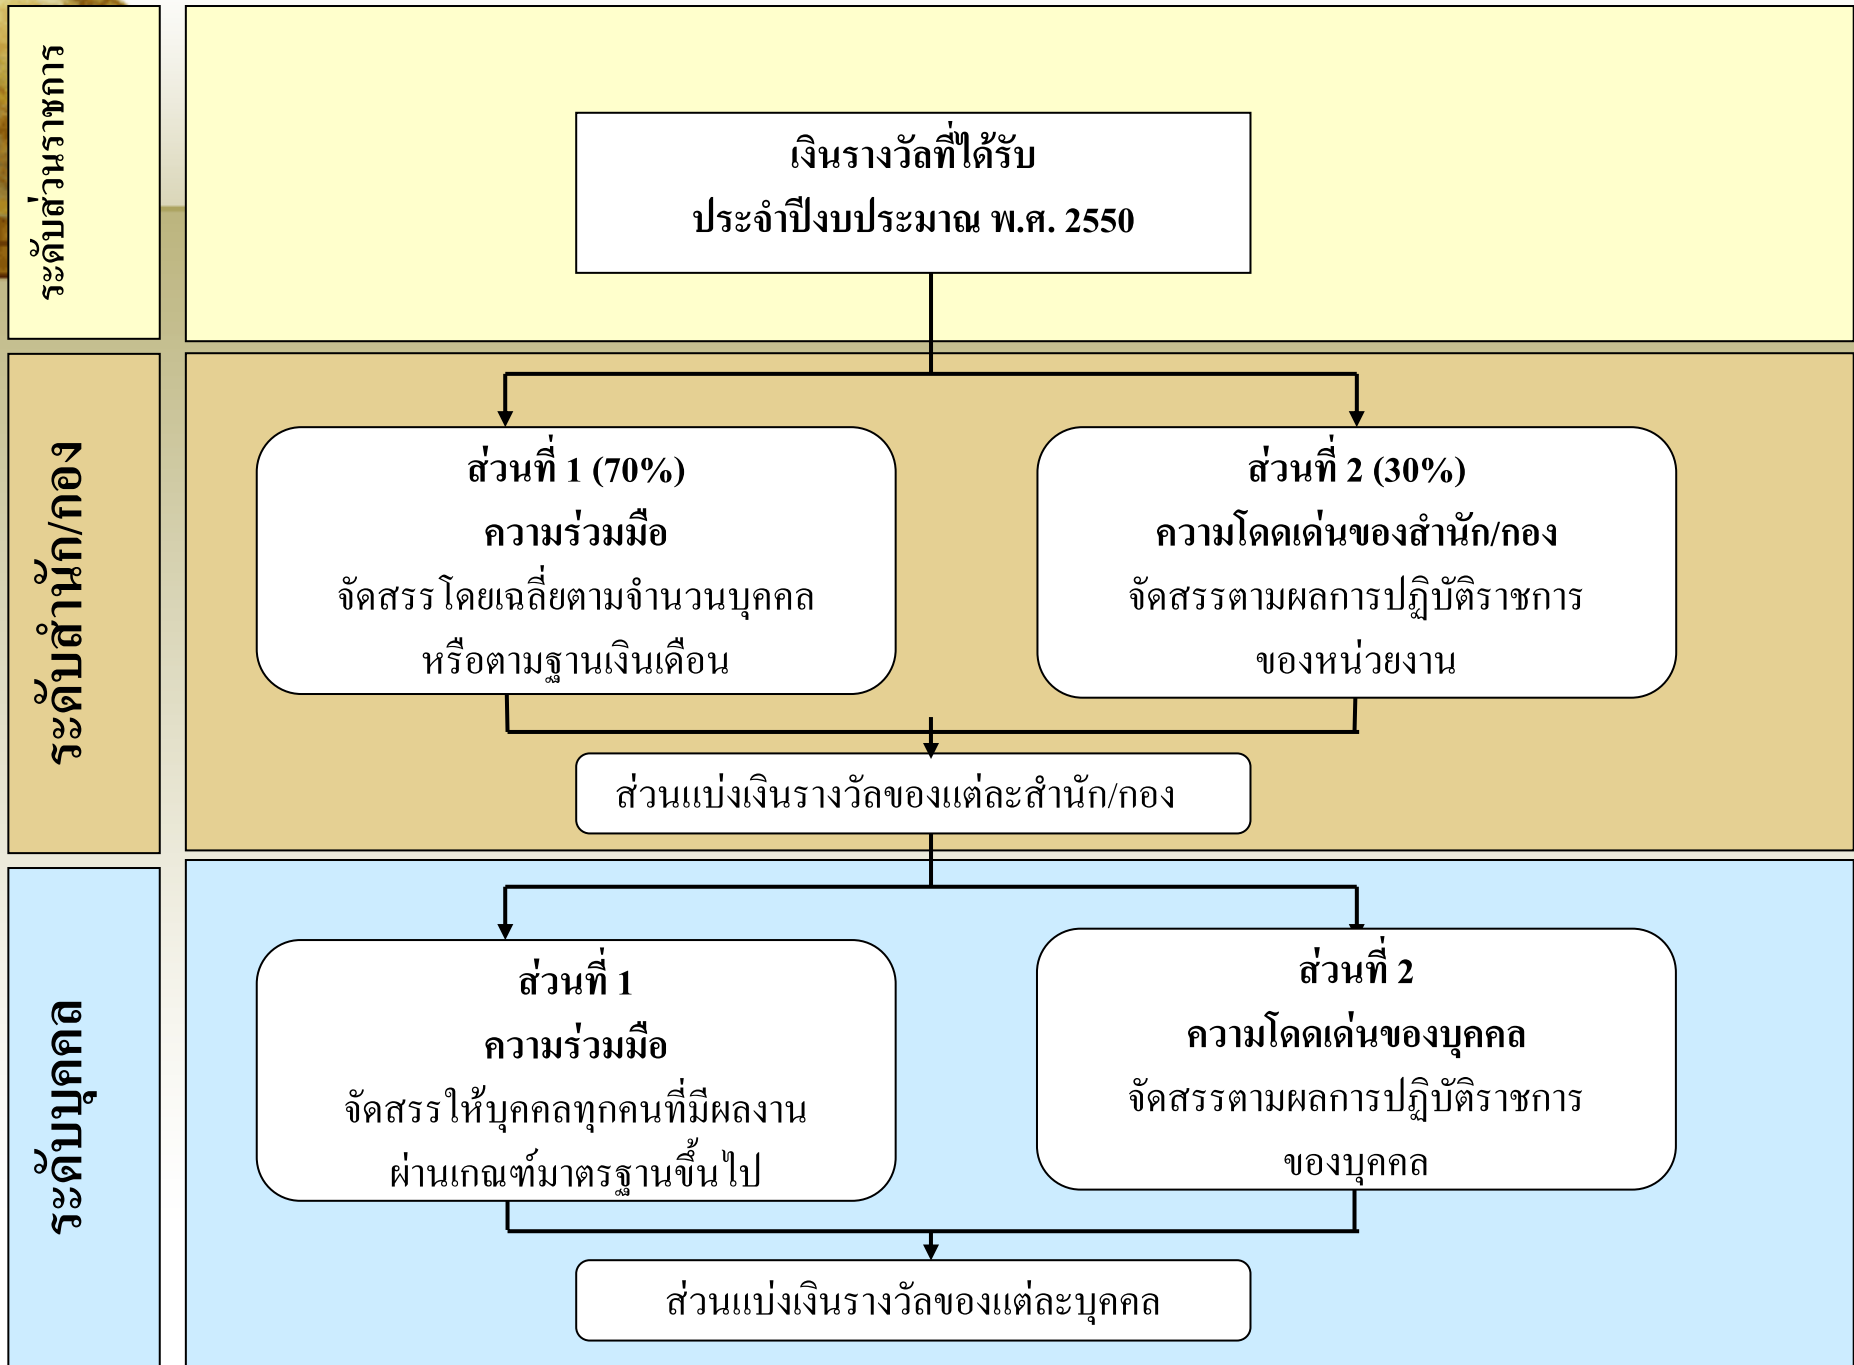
ระดับส่วนราชการ

เงินรางวัลที่ได้รับ
ประจำปีงบประมาณ พ.ศ. 2550

ระดับสำนัก/กอง

ส่วนที่ 1 (70%)
ความร่วมมือ
จัดสรรโดยเฉลี่ยตามจำนวนบุคคล
หรือตามฐานเงินเดือน

ส่วนที่ 2 (30%)
ความโดดเด่นของสำนัก/กอง
จัดสรรตามผลการปฏิบัติราชการ
ของหน่วยงาน

ส่วนแบ่งเงินรางวัลของแต่ละสำนัก/กอง

ระดับบุคคล

ส่วนที่ 1
ความร่วมมือ
จัดสรรให้บุคคลทุกคนที่มีผลงาน
ผ่านเกณฑ์มาตรฐานขึ้นไป

ส่วนที่ 2
ความโดดเด่นของบุคคล
จัดสรรตามผลการปฏิบัติราชการ
ของบุคคล

ส่วนแบ่งเงินรางวัลของแต่ละบุคคล